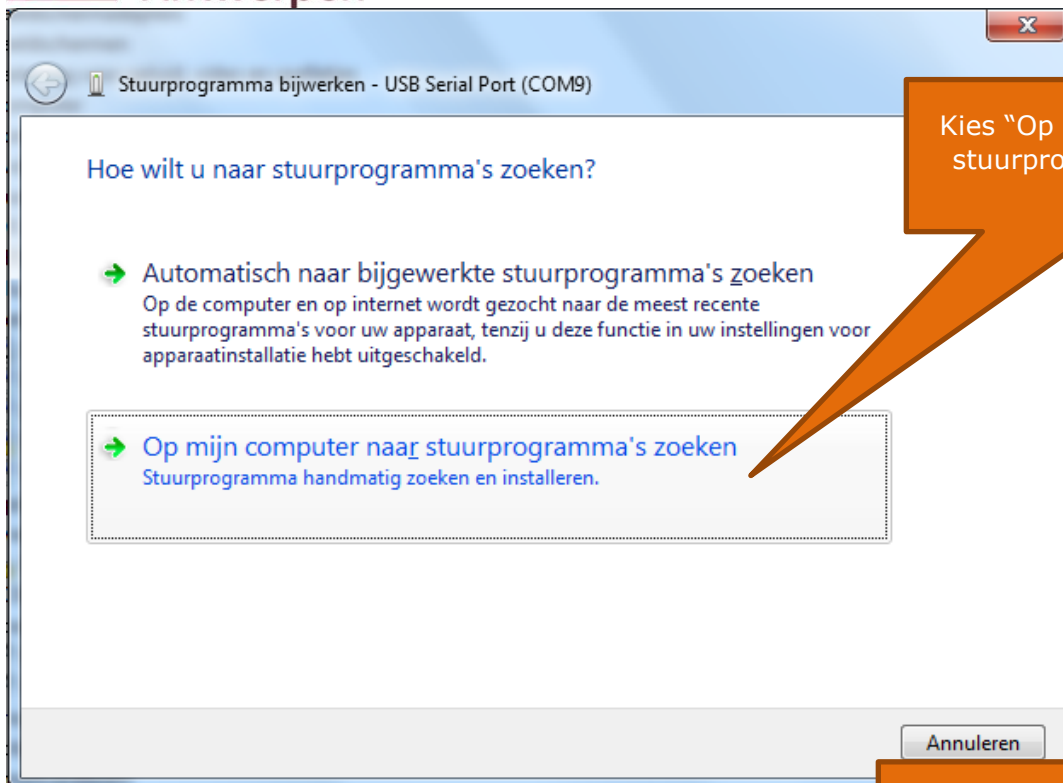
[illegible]

Stuurprogramma bijwerken - USB Serial Port (COM9)

Hoe wilt u naar stuurprogramma's zoeken?

Automatisch naar bijgewerkte stuurprogramma's zoeken
Op de computer en op internet wordt gezocht naar de meest recente stuurprogramma's voor uw apparaat, tenzij u deze functie in uw instellingen voor apparaatinstallatie hebt uitgeschakeld.

Op mijn computer naar stuurprogramma's zoeken
Stuurprogramma handmatig zoeken en installeren.

Kies "Op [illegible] stuurpro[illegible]

Annuleren